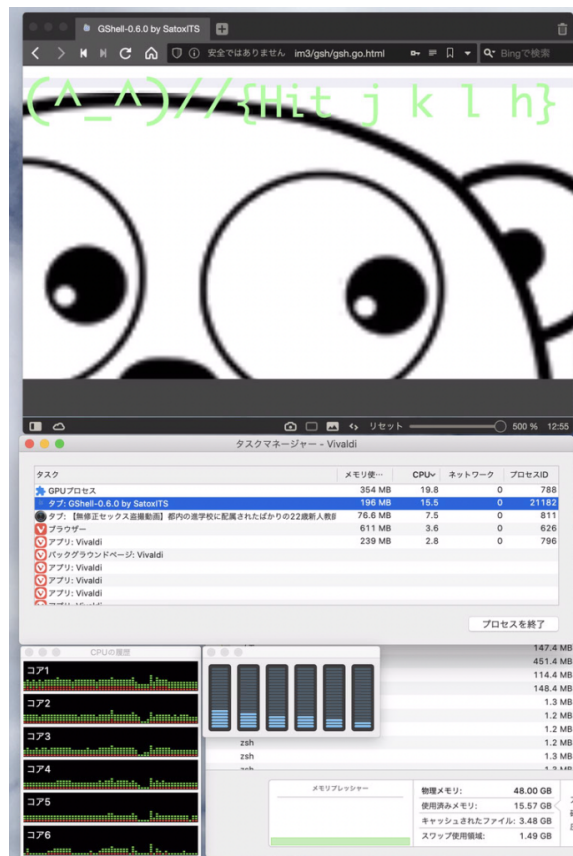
GShell-0.6.0 by SatoxITS

安全ではありません im3/gsh/gsh.go.html

Bingで検索

(^_^)//{Hit j k l h}

リセット 500 % 12:55

タスクマネージャー - Vivaldi

| タスク | メモリ使... | CPU | ネットワーク | プロセスID |
|---|---|---|---|---|
| GPUプロセス | 354 MB | 19.8 | 0 | 788 |
| タブ: GShell-0.6.0 by SatoxITS | 196 MB | 15.5 | 0 | 21182 |
| タブ: 【無修正セックス盗撮動画】都内の進学校に配属されたばかりの22歳新人教師 | 76.6 MB | 7.5 | 0 | 811 |
| ブラウザー | 611 MB | 3.6 | 0 | 626 |
| アプリ: Vivaldi | 239 MB | 2.8 | 0 | 796 |
| バックグラウンドページ: Vivaldi | | | | |
| アプリ: Vivaldi | | | | |
| アプリ: Vivaldi | | | | |
| アプリ: Vivaldi | | | | |

プロセスを終了

CPUの履歴

コア1
コア2
コア3
コア4
コア5
コア6

147.4 MB
451.4 MB
114.4 MB
148.4 MB
1.3 MB
1.2 MB
1.2 MB
zsh 1.2 MB
zsh 1.3 MB
zsh 1.3 MB

メモリプレッシャー

物理メモリ: 48.00 GB
使用済みメモリ: 15.57 GB
キャッシュされたファイル: 3.48 GB
スワップ使用領域: 1.49 GB